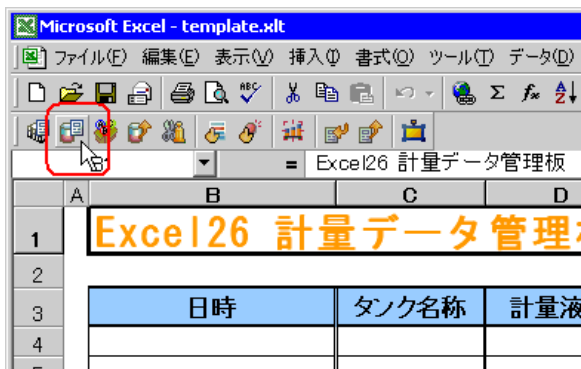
Microsoft Excel - template.xlt

ファイル(F) 編集(E) 表示(V) 挿入(I) 書式(O) ツール(T) データ(D)

= Excel26 計量データ管理板

| | A | B | C | D |
|---|---|---|---|---|
| 1 | | Excel26 計量データ管理板 | | |
| 2 | | | | |
| 3 | | 日時 | タンク名称 | 計量液 |
| 4 | | | | |